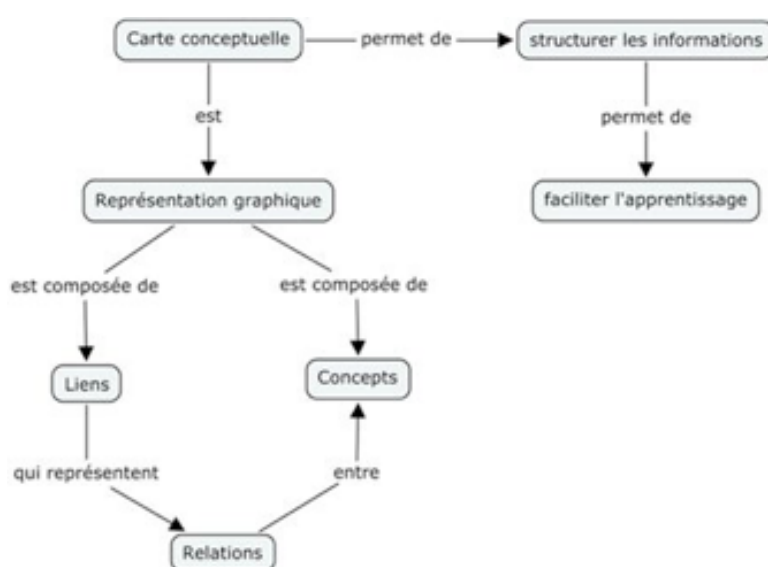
Carte conceptuelle

permet de

structurer les informations

est

permet de

Représentation graphique

faciliter l'apprentissage

est composée de

est composée de

Liens

Concepts

qui représentent

entre

Relations